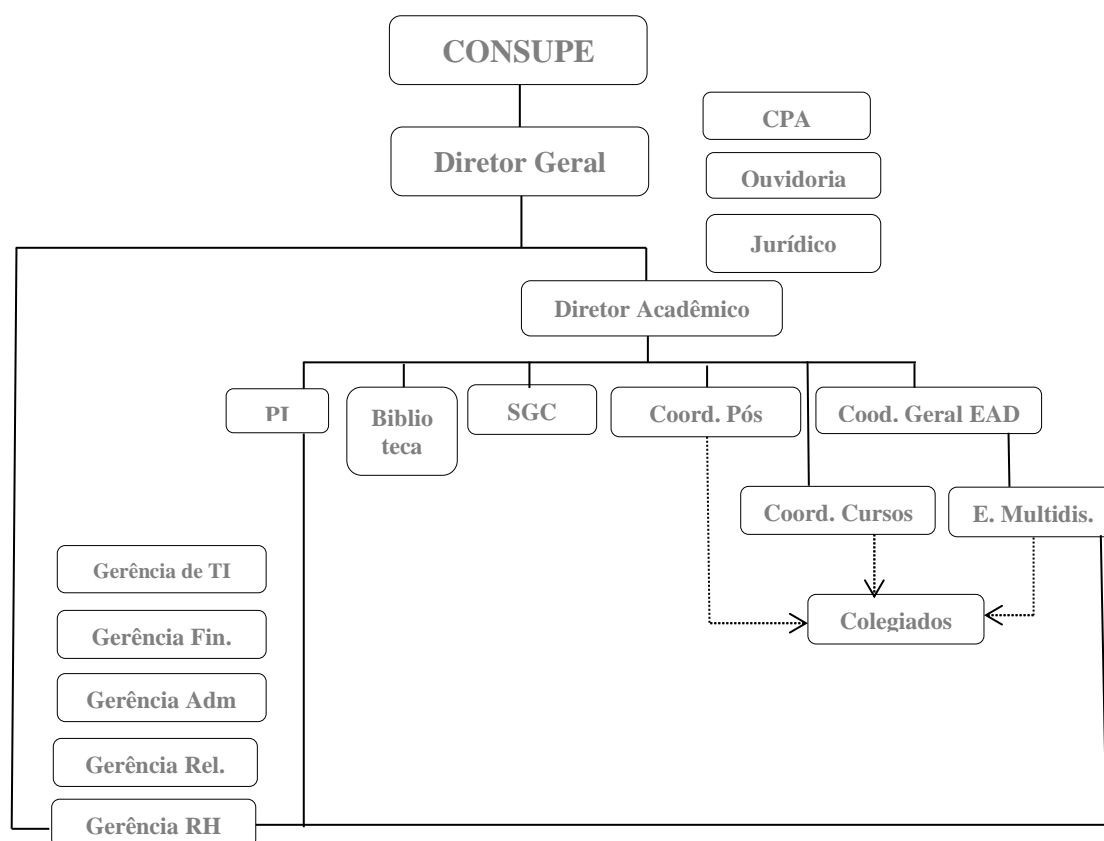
CONSUPE

CPA

Diretor Geral

Ouvidoria

Jurídico

Diretor Acadêmico

PI

Biblio teca

SGC

Coord. Pós

Cood. Geral EAD

Coord. Cursos

E. Multidis.

Gerência de TI

Gerência Fin.

Colegiados

Gerência Adm

Gerência Rel.

Gerência RH